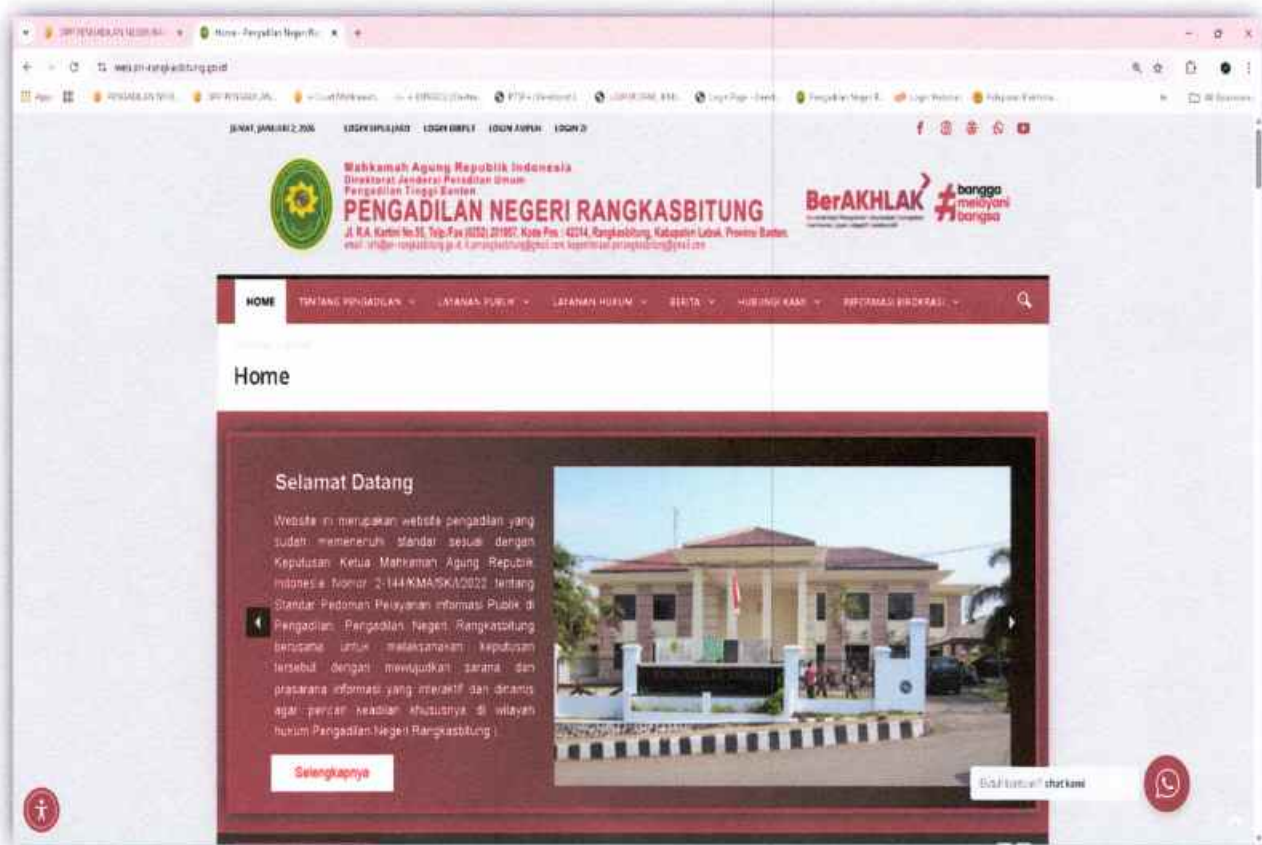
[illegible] Home - Pengadilan Negeri R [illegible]

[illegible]

JUMAT, JANUARI 2, 2026 LOGIN SIPP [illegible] LOGIN EBERPADU LOGIN ASPIRASI LOGIN ZI

Mahkamah Agung Republik Indonesia
Direktorat Jenderal Peradilan Umum
Pengadilan Tinggi Banten
PENGADILAN NEGERI RANGKASBITUNG
Jl. R.A. Kartini No.35, Telp./Fax (0252) 201057, Kode Pos : 42314, Rangkasbitung, Kabupaten Lebak, Provinsi Banten
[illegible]

BerAKHLAK #bangga melayani bangsa

HOME TENTANG PENGADILAN LAYANAN PUBLIK LAYANAN HUKUM BERITA HUBUNGI KAMI REFORMASI BIROKRASI

Home

Selamat Datang

Website ini merupakan website pengadilan yang sudah memenuhi standar sesuai dengan Keputusan Ketua Mahkamah Agung Republik Indonesia Nomor 2-144/KMA/SK/I/2022 tentang Standar Pedoman Pelayanan Informasi Publik di Pengadilan. Pengadilan Negeri Rangkasbitung berusaha untuk melaksanakan keputusan tersebut dengan mewujudkan sarana dan prasarana informasi yang interaktif dan dinamis agar pencari keadilan khususnya di wilayah hukum Pengadilan Negeri Rangkasbitung.

Selengkapnya

Butuh bantuan? chat kami